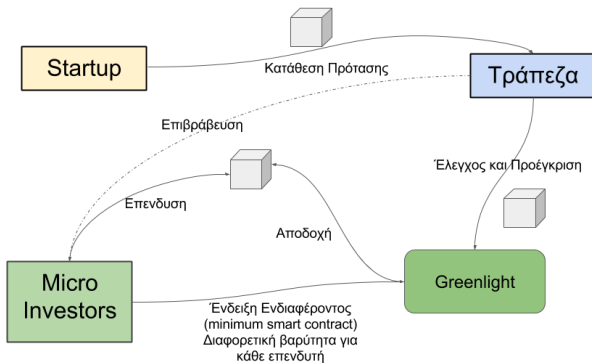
Startup

Κατάθεση Πρότασης

Τράπεζα

Επιβράβευση

Έλεγχος και Προέγκριση

Επενδυση

Αποδοχή

Micro Investors

Greenlight

Ένδειξη Ενδιαφέροντος (minimum smart contract) Διαφορετική βαρύτητα για κάθε επενδυτή